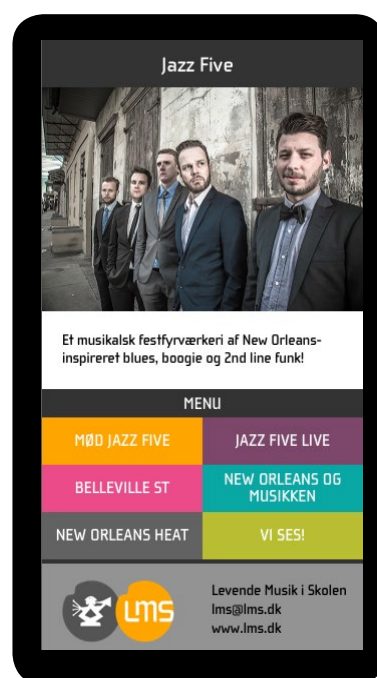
Jazz Five

Et musikalsk festfyrværkeri af New Orleans-inspireret blues, boogie og 2nd line funk!

MENU

| MØD JAZZ FIVE | JAZZ FIVE LIVE |
|---|---|
| BELLEVILLE ST | NEW ORLEANS OG MUSIKKEN |
| NEW ORLEANS HEAT | VI SES! |

lms

Levende Musik i Skolen
lms@lms.dk
www.lms.dk